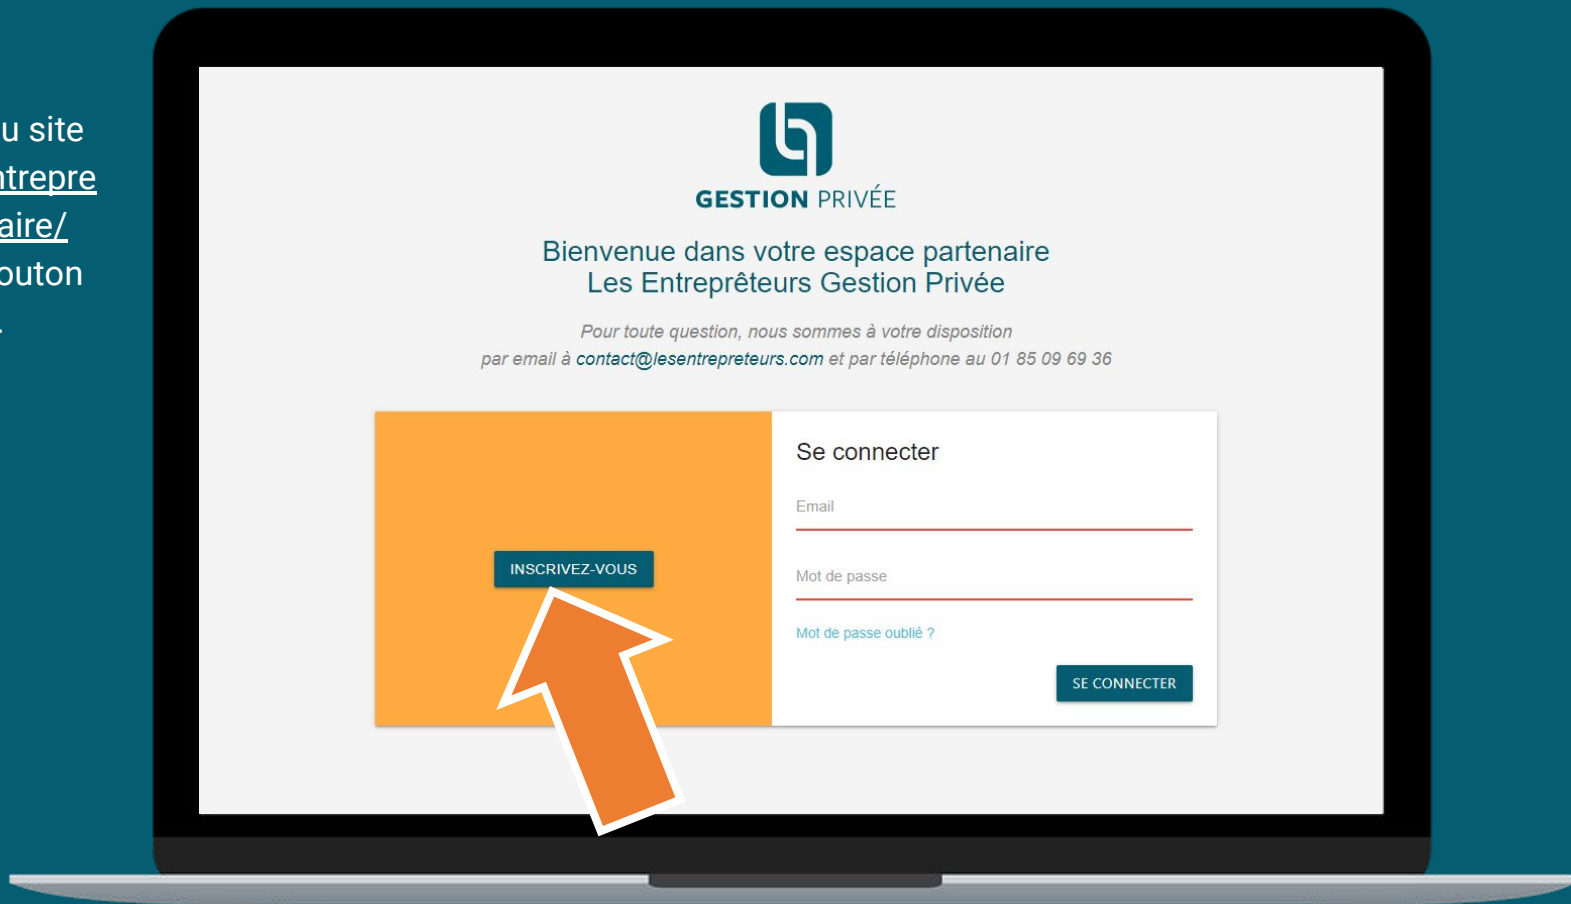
u site
ntrepre
aire/
outon

GESTION PRIVÉE

Bienvenue dans votre espace partenaire
Les Entreprêteurs Gestion Privée

Pour toute question, nous sommes à votre disposition
par email à contact@lesentrepreteurs.com et par téléphone au 01 85 09 69 36

INSCRIVEZ-VOUS

Se connecter

Email

Mot de passe

Mot de passe oublié ?

SE CONNECTER